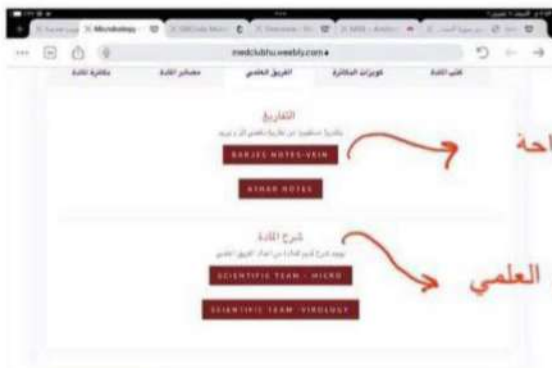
Microbiology

medclubhu.weebly.com

ملخصات المادة | مصادر المادة | الفريق العلمي | كويزات الدكاترة | فلاش المادة

التفاريغ
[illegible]
BARJES NOTES-VEIN
AYHAR NOTES

شرح المادة
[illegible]
SCIENTIFIC TEAM - MICRO
SCIENTIFIC TEAM - VIROLOGY

احة
العلمي